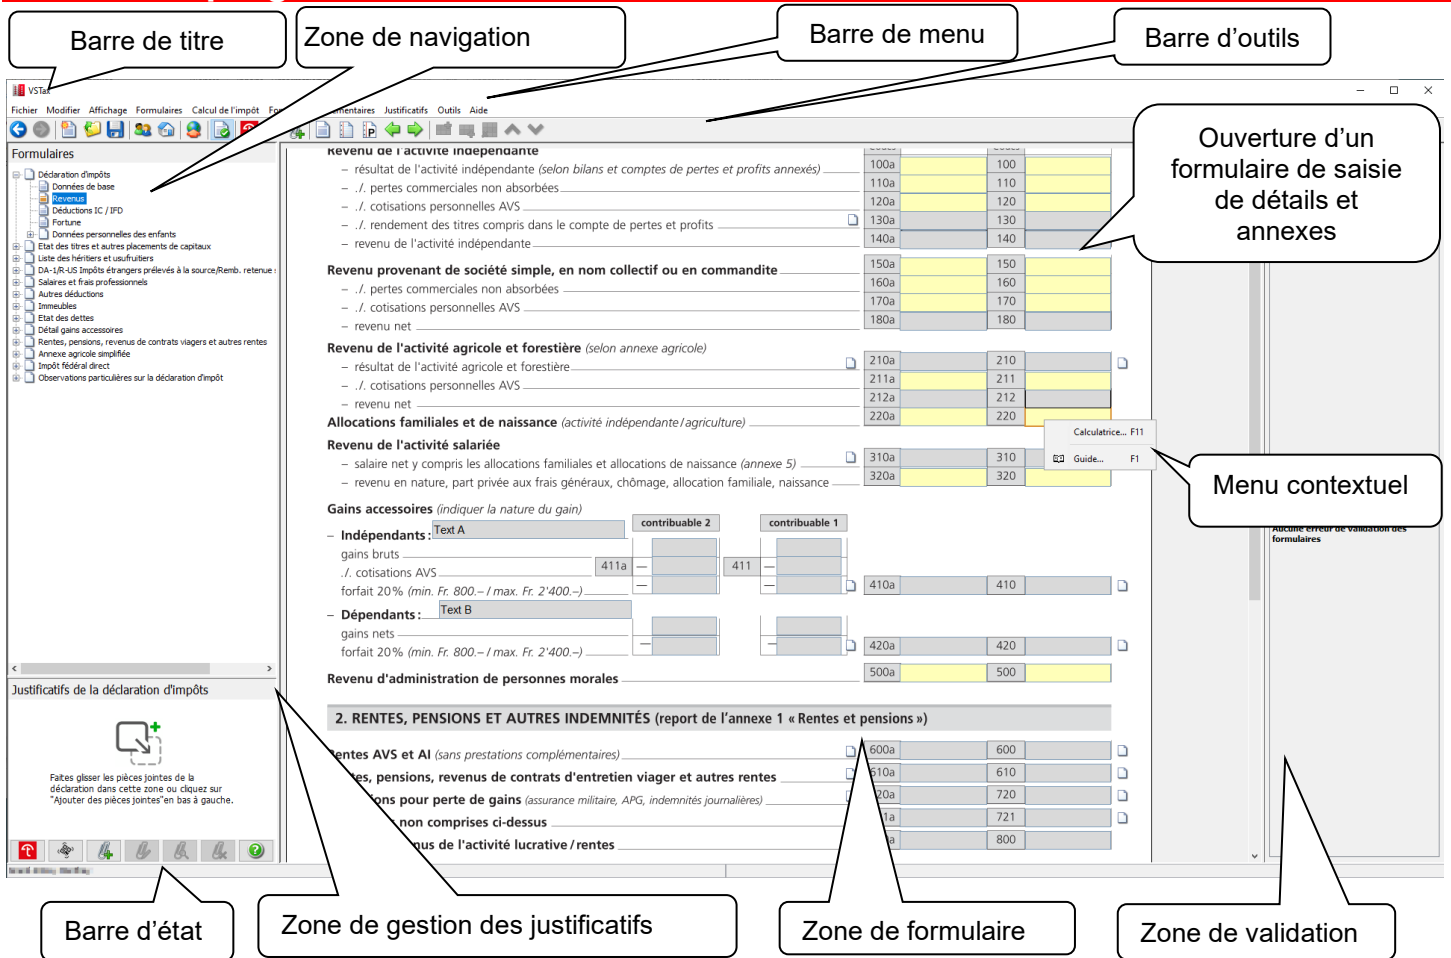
Barre de titre

Zone de navigation

Barre de menu

Barre d'outils

VSTax

Fichier Modifier Affichage Formulaires Calcul de l'impôt Fo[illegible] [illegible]mentaires Justificatifs Outils Aide

Ouverture d'un formulaire de saisie de détails et annexes

Formulaires

Déclaration d'impôts
Données de base
Revenus
Déductions IC / IFD
Fortune
Données personnelles des enfants
Etat des titres et autres placements de capitaux
Liste des héritiers et usufruitiers
DA-1/R-US Impôts étrangers prélevés à la source/Remb. retenue
Salaires et frais professionnels
Autres déductions
Immeubles
Etat des dettes
Détail gains accessoires
Rentes, pensions, revenus de contrats viagers et autres rentes
Annexe agricole simplifiée
Impôt fédéral direct
Observations particulières sur la déclaration d'impôt

Revenu de l'activité indépendante
– résultat de l'activité indépendante (selon bilans et comptes de pertes et profits annexés) 100a 100
– ./. pertes commerciales non absorbées 110a 110
– ./. cotisations personnelles AVS 120a 120
– ./. rendement des titres compris dans le compte de pertes et profits 130a 130
– revenu de l'activité indépendante 140a 140

Revenu provenant de société simple, en nom collectif ou en commandite 150a 150
– ./. pertes commerciales non absorbées 160a 160
– ./. cotisations personnelles AVS 170a 170
– revenu net 180a 180

Revenu de l'activité agricole et forestière (selon annexe agricole) 210a 210
– résultat de l'activité agricole et forestière 211a 211
– ./. cotisations personnelles AVS 212a 212
– revenu net
Allocations familiales et de naissance (activité indépendante / agriculture) 220a 220

Calculatrice... F11
Guide... F1

Menu contextuel

Revenu de l'activité salariée
– salaire net y compris les allocations familiales et allocations de naissance (annexe 5) 310a 310
– revenu en nature, part privée aux frais généraux, chômage, allocation familiale, naissance 320a 320

Gains accessoires (indiquer la nature du gain)
contribuable 2 contribuable 1
– Indépendants : Text A
gains bruts
./. cotisations AVS 411a — 411 —
forfait 20% (min. Fr. 800.– / max. Fr. 2'400.–) 410a 410
– Dépendants : Text B
gains nets
forfait 20% (min. Fr. 800.– / max. Fr. 2'400.–) 420a 420

Revenu d'administration de personnes morales 500a 500

Aucune erreur de validation des formulaires

2. RENTES, PENSIONS ET AUTRES INDEMNITÉS (report de l'annexe 1 « Rentes et pensions »)
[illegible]entes AVS et AI (sans prestations complémentaires) 600a 600
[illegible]es, pensions, revenus de contrats d'entretien viager et autres rentes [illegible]10a 610
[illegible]ons pour perte de gains (assurance militaire, APG, indemnités journalières) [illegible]20a 720
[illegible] non comprises ci-dessus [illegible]1a 721
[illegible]us de l'activité lucrative / rentes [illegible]a 800

Justificatifs de la déclaration d'impôts

Faites glisser les pièces jointes de la déclaration dans cette zone ou cliquez sur "Ajouter des pièces jointes"en bas à gauche.

Barre d'état

Zone de gestion des justificatifs

Zone de formulaire

Zone de validation